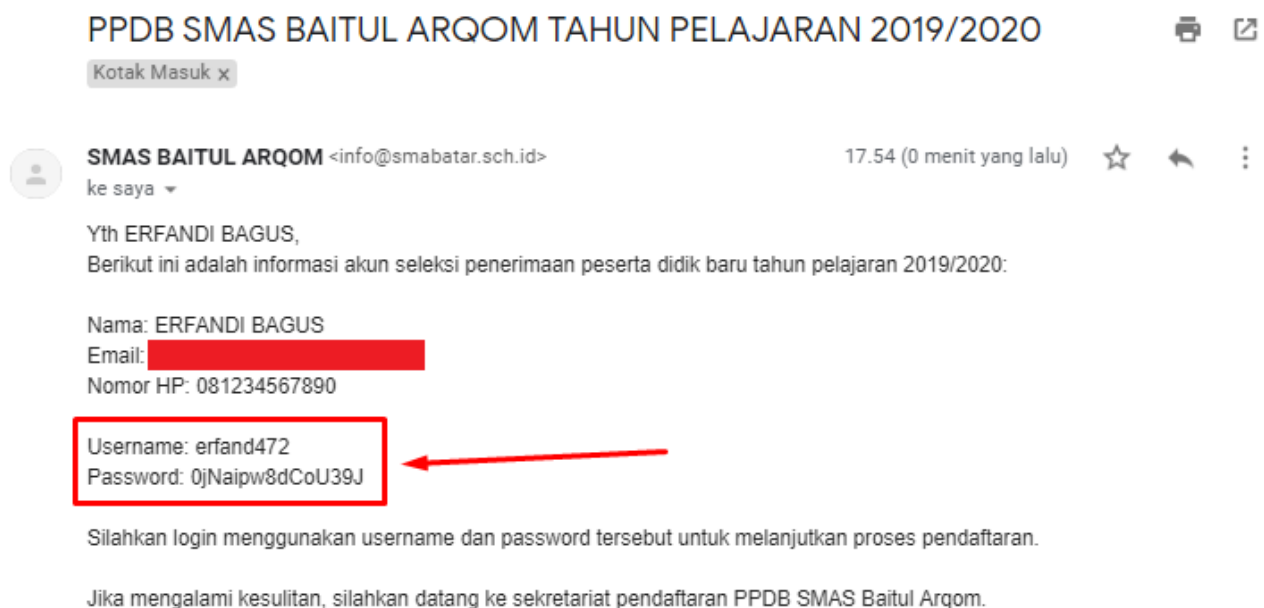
PPDB SMAS BAITUL ARQOM TAHUN PELAJARAN 2019/2020

Kotak Masuk ×

SMAS BAITUL ARQOM <info@smabatar.sch.id>
ke saya

17.54 (0 menit yang lalu)

Yth ERFANDI BAGUS,
Berikut ini adalah informasi akun seleksi penerimaan peserta didik baru tahun pelajaran 2019/2020:

Nama: ERFANDI BAGUS
Email: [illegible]
Nomor HP: 081234567890

Username: erfand472
Password: 0jNaipw8dCoU39J

Silahkan login menggunakan username dan password tersebut untuk melanjutkan proses pendaftaran.

Jika mengalami kesulitan, silahkan datang ke sekretariat pendaftaran PPDB SMAS Baitul Arqom.